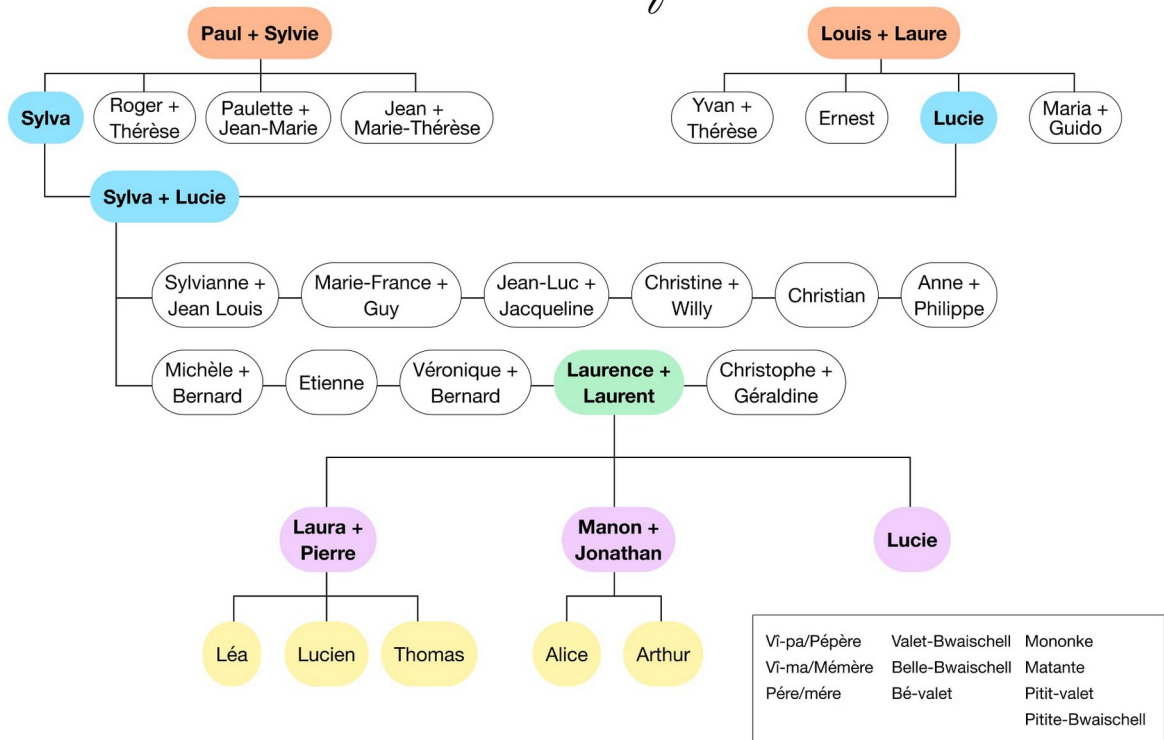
Paul + Sylvie

Louis + Laure

Sylva

Roger + Thérèse

Paulette + Jean-Marie

Jean + Marie-Thérèse

Yvan + Thérèse

Ernest

Lucie

Maria + Guido

Sylva + Lucie

Sylvianne + Jean Louis

Marie-France + Guy

Jean-Luc + Jacqueline

Christine + Willy

Christian

Anne + Philippe

Michèle + Bernard

Etienne

Véronique + Bernard

Laurence + Laurent

Christophe + Géraldine

Laura + Pierre

Manon + Jonathan

Lucie

Léa

Lucien

Thomas

Alice

Arthur

| | | |
|---|---|---|
| Vî-pa/Pépère | Valet-Bwaischell | Mononke |
| Vî-ma/Mémère | Belle-Bwaischell | Matante |
| Pére/mére | Bé-valet | Pitit-valet |
| | | Pitite-Bwaischell |